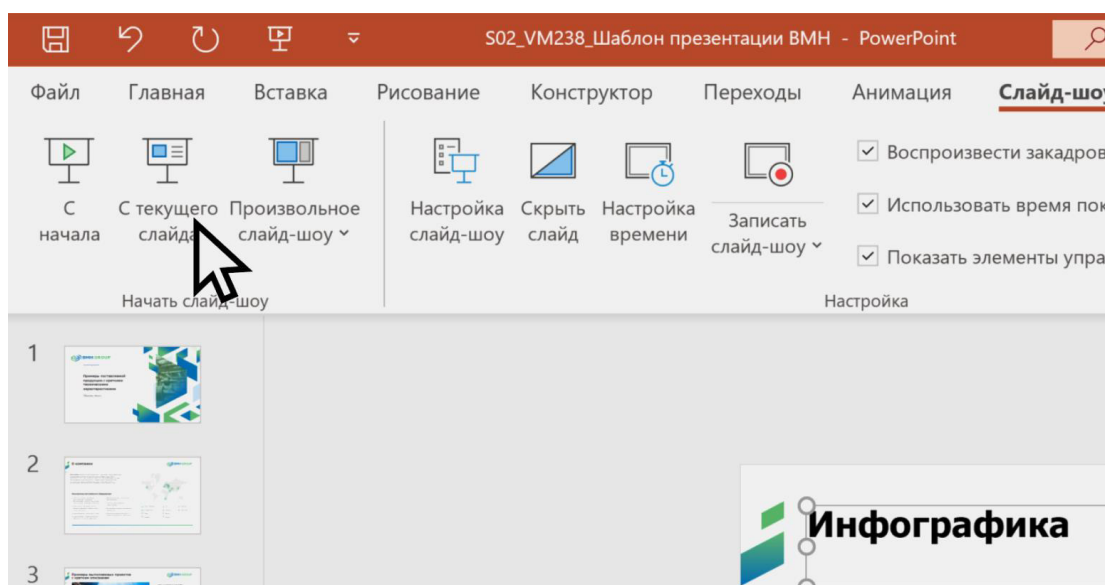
S02_VM238_Шаблон презентации ВМН - PowerPoint

Файл Главная Вставка Рисование Конструктор Переходы Анимация Слайд-шоу

С начала
С текущего слайда
Произвольное слайд-шоу
Начать слайд-шоу

Настройка слайд-шоу
Скрыть слайд
Настройка времени
Записать слайд-шоу
Воспроизвести закадров
Использовать время пок
Показать элементы упра
Настройка

1
2
3

Инфографика